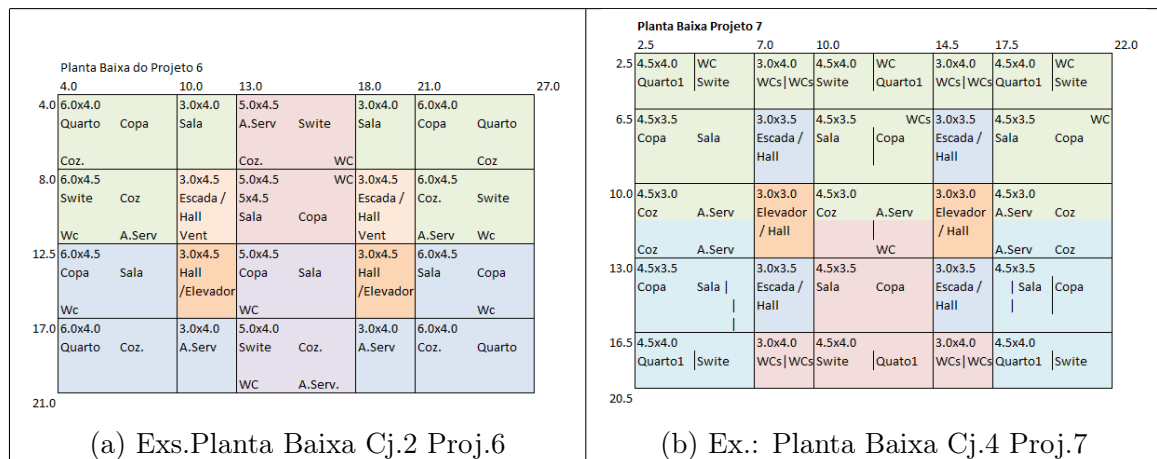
Planta Baixa do Projeto 6

| | 4.0 | 10.0 | 13.0 | 18.0 | 21.0 | 27.0 |
|---|---|---|---|---|---|---|
| 4.0 | 6.0x4.0 Quarto Copa Coz. | 3.0x4.0 Sala | 5.0x4.5 A.Serv Swite Coz. WC | 3.0x4.0 Sala | 6.0x4.0 Copa Quarto Coz | |
| 8.0 | 6.0x4.5 Swite Coz Wc A.Serv | 3.0x4.5 Escada / Hall Vent | 5.0x4.5 WC 5x4.5 Sala Copa | 3.0x4.5 Escada / Hall Vent | 6.0x4.5 Coz. Swite A.Serv Wc | |
| 12.5 | 6.0x4.5 Copa Sala Wc | 3.0x4.5 Hall /Elevador | 5.0x4.5 Copa Sala WC | 3.0x4.5 Hall /Elevador | 6.0x4.5 Sala Copa Wc | |
| 17.0 | 6.0x4.0 Quarto Coz. | 3.0x4.0 A.Serv | 5.0x4.0 Swite Coz. WC A.Serv. | 3.0x4.0 A.Serv | 6.0x4.0 Coz. Quarto | |

21.0

(a) Exs.Planta Baixa Cj.2 Proj.6

Planta Baixa Projeto 7

| | 2.5 | 7.0 | 10.0 | 14.5 | 17.5 | 22.0 |
|---|---|---|---|---|---|---|
| 2.5 | 4.5x4.0 Quarto1 WC Swite | 3.0x4.0 WCs\|WCs | 4.5x4.0 Swite WC Quarto1 | 3.0x4.0 WCs\|WCs | 4.5x4.0 Quarto1 WC Swite | |
| 6.5 | 4.5x3.5 Copa Sala | 3.0x3.5 Escada / Hall | 4.5x3.5 WCs Sala Copa | 3.0x3.5 Escada / Hall | 4.5x3.5 WC Sala Copa | |
| 10.0 | 4.5x3.0 Coz A.Serv Coz A.Serv | 3.0x3.0 Elevador / Hall | 4.5x3.0 Coz A.Serv WC | 3.0x3.0 Elevador / Hall | 4.5x3.0 A.Serv Coz A.Serv Coz | |
| 13.0 | 4.5x3.5 Copa Sala \| | 3.0x3.5 Escada / Hall | 4.5x3.5 Sala Copa | 3.0x3.5 Escada / Hall | 4.5x3.5 \| Sala Copa | |
| 16.5 | 4.5x4.0 Quarto1 Swite | 3.0x4.0 WCs\|WCs | 4.5x4.0 Swite Quato1 | 3.0x4.0 WCs\|WCs | 4.5x4.0 Quarto1 Swite | |

20.5

(b) Ex.: Planta Baixa Cj.4 Proj.7